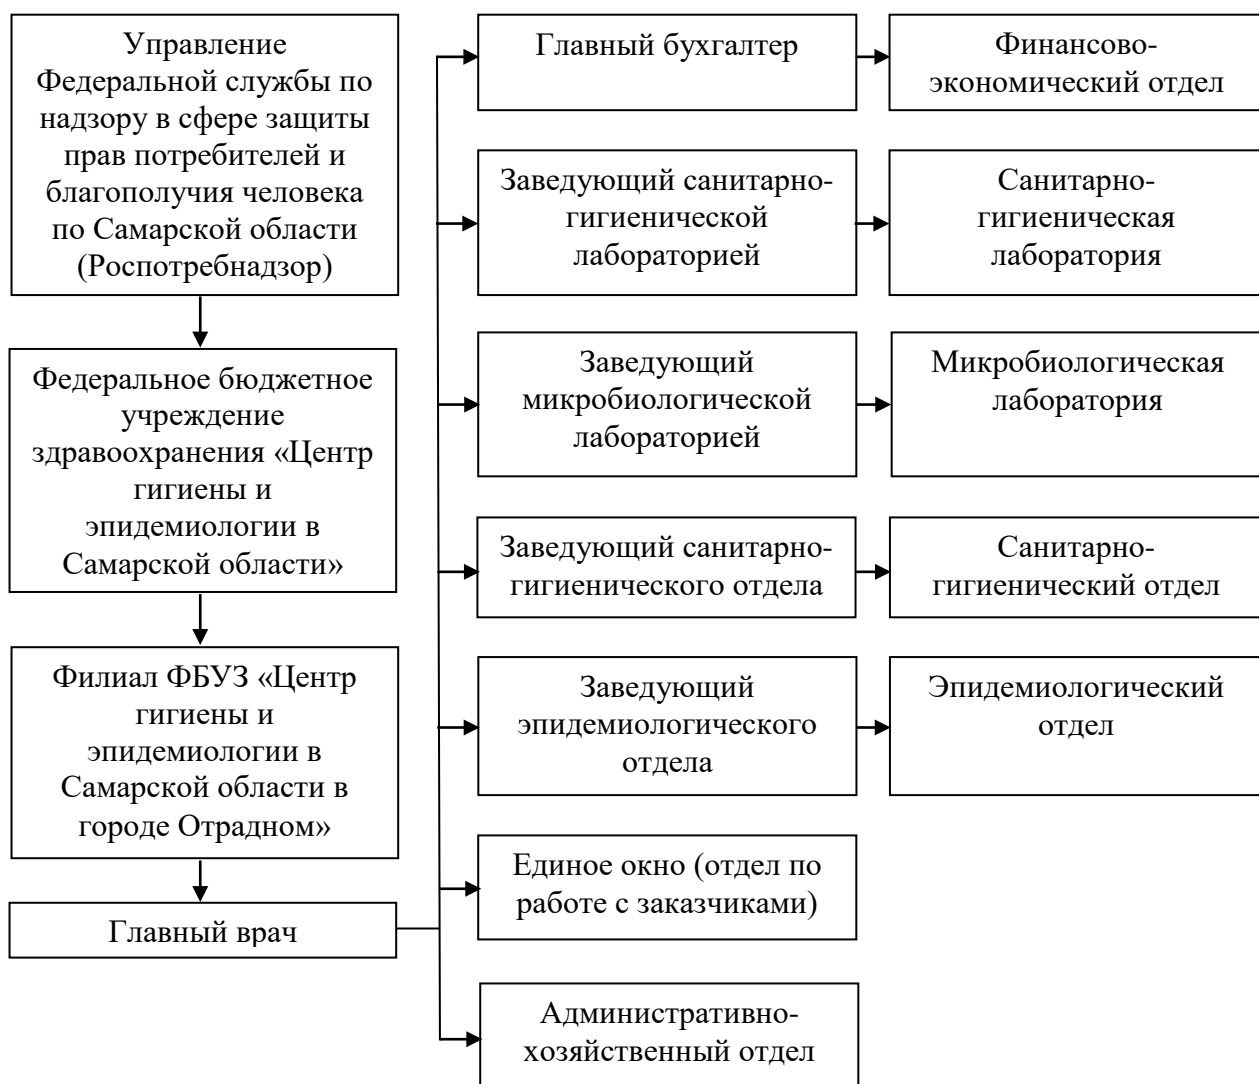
Управление Федеральной службы по надзору в сфере защиты прав потребителей и благополучия человека по Самарской области (Роспотребнадзор)

Федеральное бюджетное учреждение здравоохранения «Центр гигиены и эпидемиологии в Самарской области»

Филиал ФБУЗ «Центр гигиены и эпидемиологии в Самарской области в городе Отрадном»

Главный врач

Главный бухгалтер

Финансово-экономический отдел

Заведующий санитарно-гигиенической лабораторией

Санитарно-гигиеническая лаборатория

Заведующий микробиологической лабораторией

Микробиологическая лаборатория

Заведующий санитарно-гигиенического отдела

Санитарно-гигиенический отдел

Заведующий эпидемиологического отдела

Эпидемиологический отдел

Единое окно (отдел по работе с заказчиками)

Административно-хозяйственный отдел